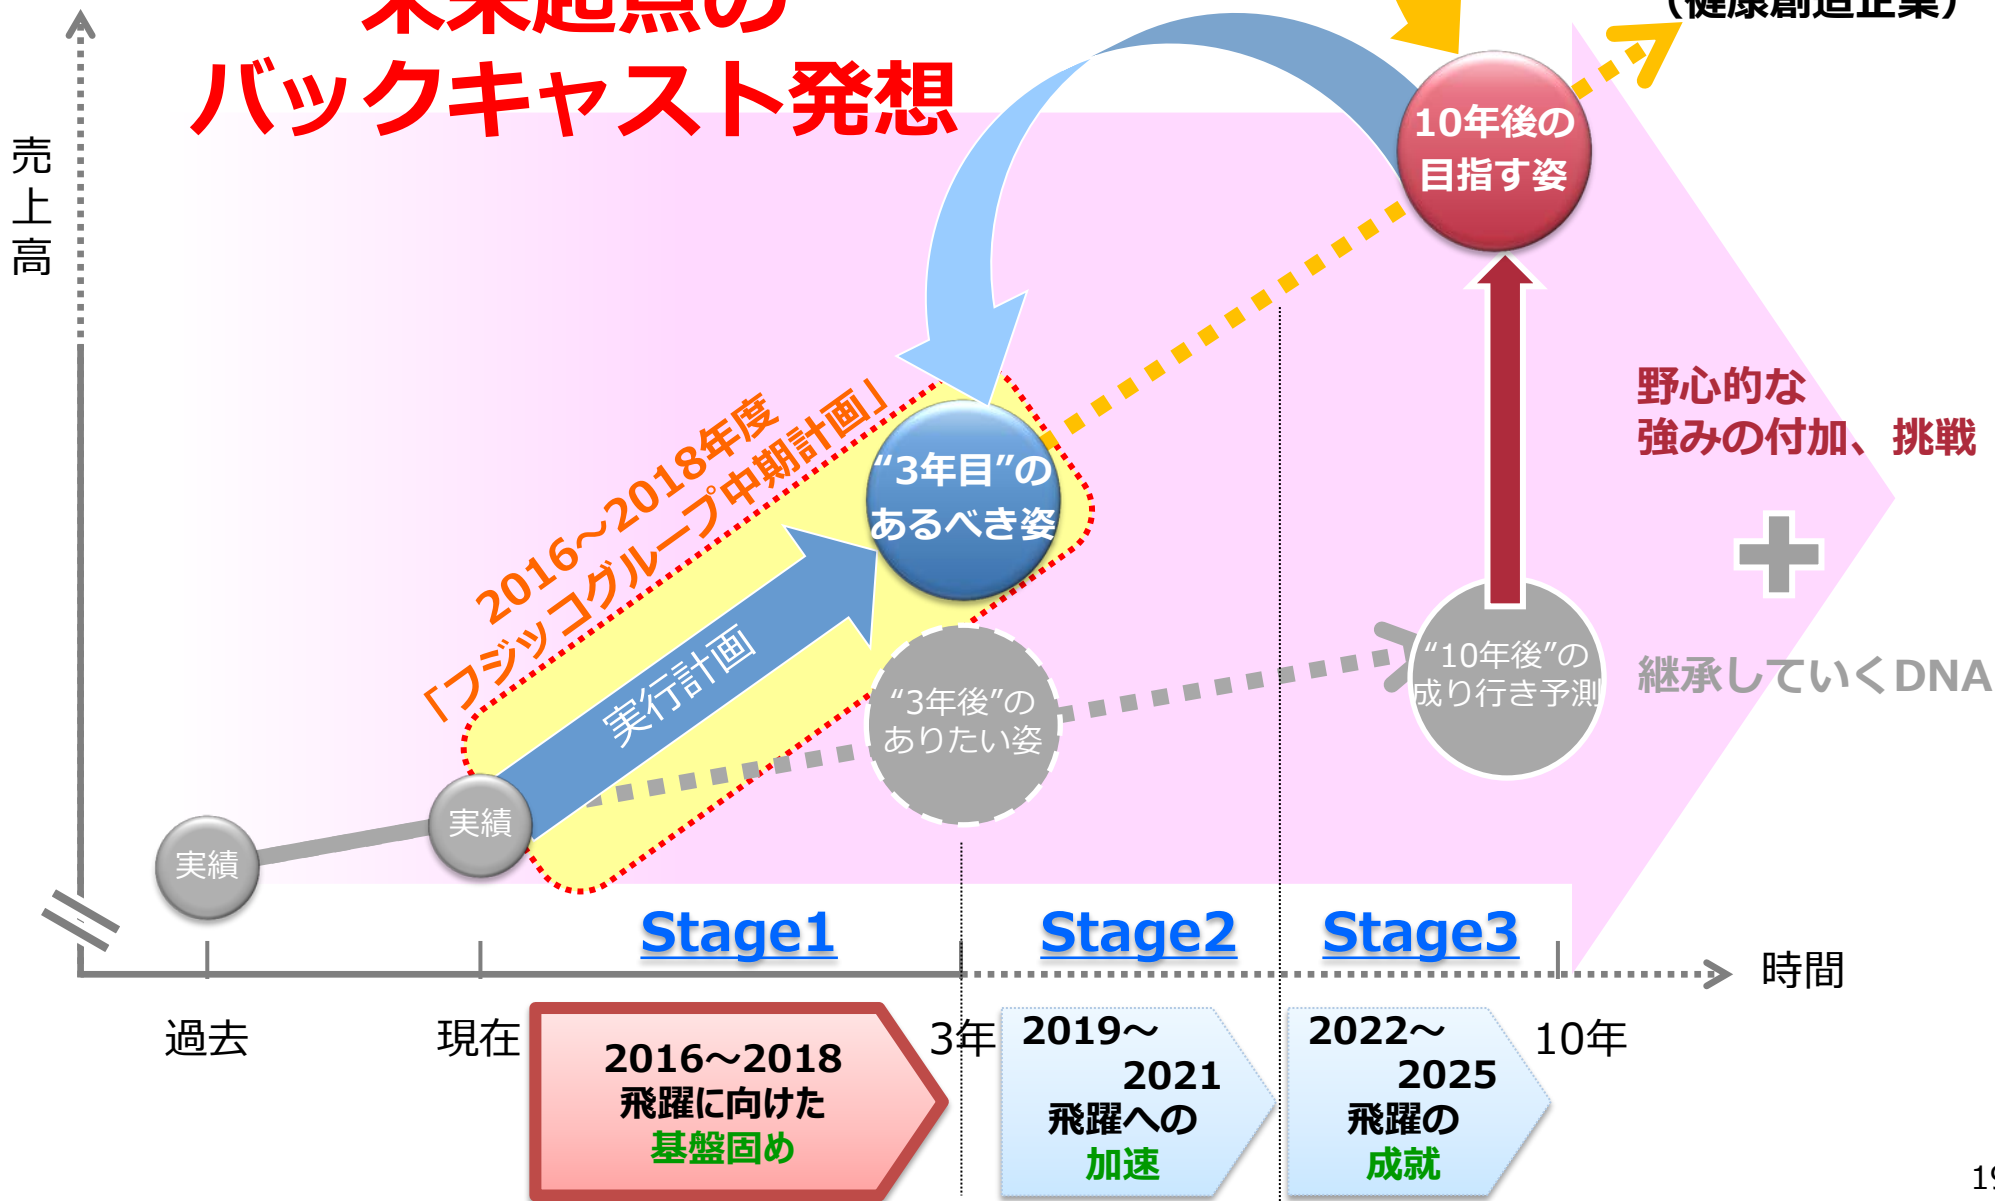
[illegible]
バックキャスト発想

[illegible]

売上高

10年後の目指す姿

野心的な強みの付加、挑戦

＋

継承していくDNA

2016～2018年度「フジッコグループ中期計画」

“3年目”のあるべき姿

実行計画

“3年後”のありたい姿

“10年後”の成り行き予測

実績

実績

Stage1

Stage2

Stage3

時間

過去

現在

3年

10年

2016～2018
飛躍に向けた
基盤固め

2019～2021
飛躍への
加速

2022～2025
飛躍の
成就

19